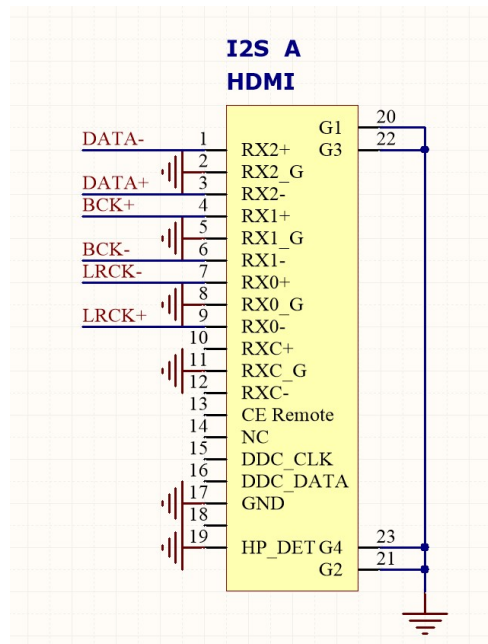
I2S A
HDMI

DATA-
DATA+
BCK+
BCK-
LRCK-
LRCK+

1 RX2+
2 RX2_G
3 RX2-
4 RX1+
5 RX1_G
6 RX1-
7 RX0+
8 RX0_G
9 RX0-
10 RXC+
11 RXC_G
12 RXC-
13 CE Remote
14 NC
15 DDC_CLK
16 DDC_DATA
17 GND
18
19 HP_DET

G1 20
G3 22
G4 23
G2 21